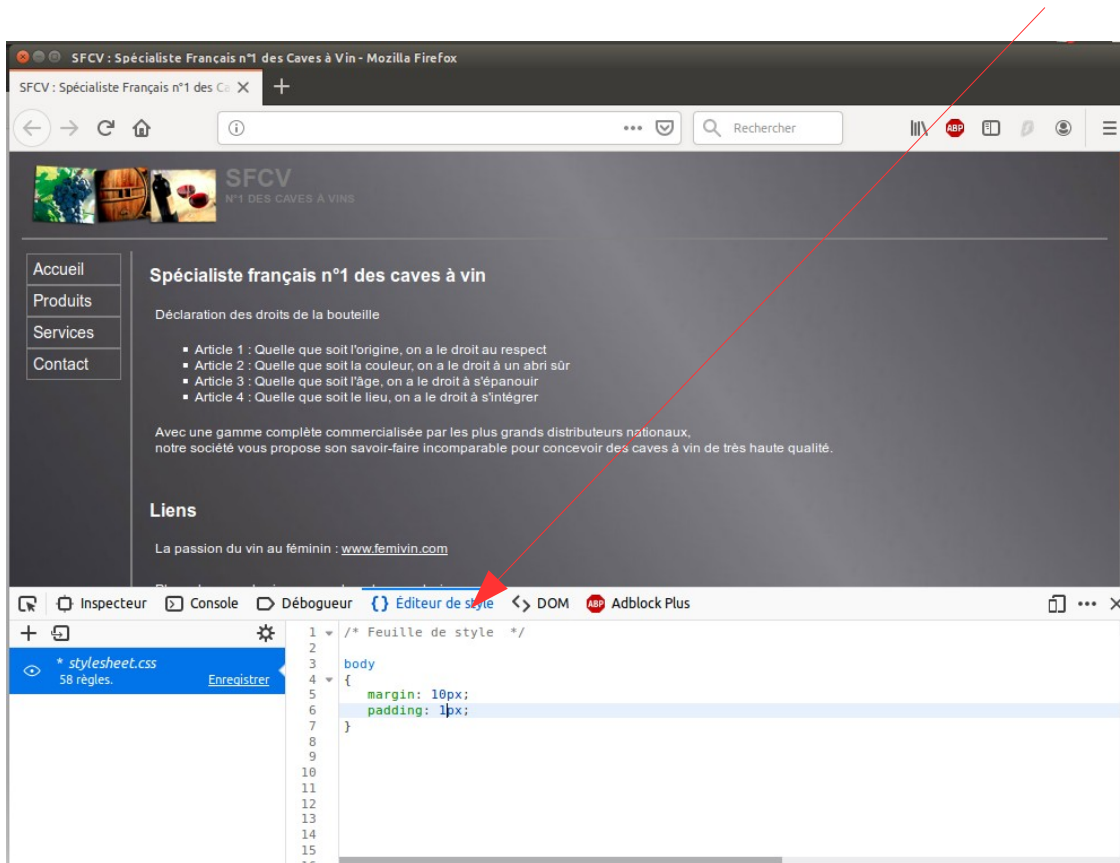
SFCV : Spécialiste Français n°1 des Caves à Vin - Mozilla Firefox

SFCV : Spécialiste Français n°1 des Ca

Rechercher

SFCV
N°1 DES CAVES À VINS

Accueil
Produits
Services
Contact

Spécialiste français n°1 des caves à vin

Déclaration des droits de la bouteille

- Article 1 : Quelle que soit l'origine, on a le droit au respect
- Article 2 : Quelle que soit la couleur, on a le droit à un abri sûr
- Article 3 : Quelle que soit l'âge, on a le droit à s'épanouir
- Article 4 : Quelle que soit le lieu, on a le droit à s'intégrer

Avec une gamme complète commercialisée par les plus grands distributeurs nationaux, notre société vous propose son savoir-faire incomparable pour concevoir des caves à vin de très haute qualité.

Liens

La passion du vin au féminin : www.femivin.com

Inspecteur Console Débogueur {} Éditeur de style DOM Adblock Plus

* stylesheet.css
58 règles.
Enregistrer

1 /* Feuille de style */
2
3 body
4 {
5 margin: 10px;
6 padding: 1px;
7 }
8
9
10
11
12
13
14
15